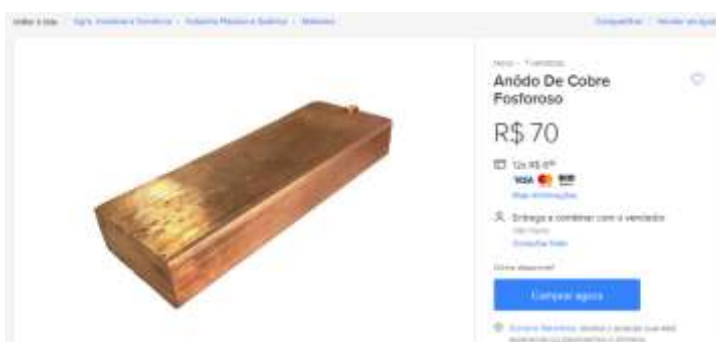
Voltar à lista | Agro, Indústria e Comércio > Indústria Plástica e Química > Materiais

Compartilhar | Vender um igual

Novo - 7 vendidos

Anôdo De Cobre Fosforoso

R$ 70

12x R$ 6⁹⁶

VISA

Mais informações

Entrega a combinar com o vendedor

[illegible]

Conheça mais

Último disponível!

Comprar agora

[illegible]